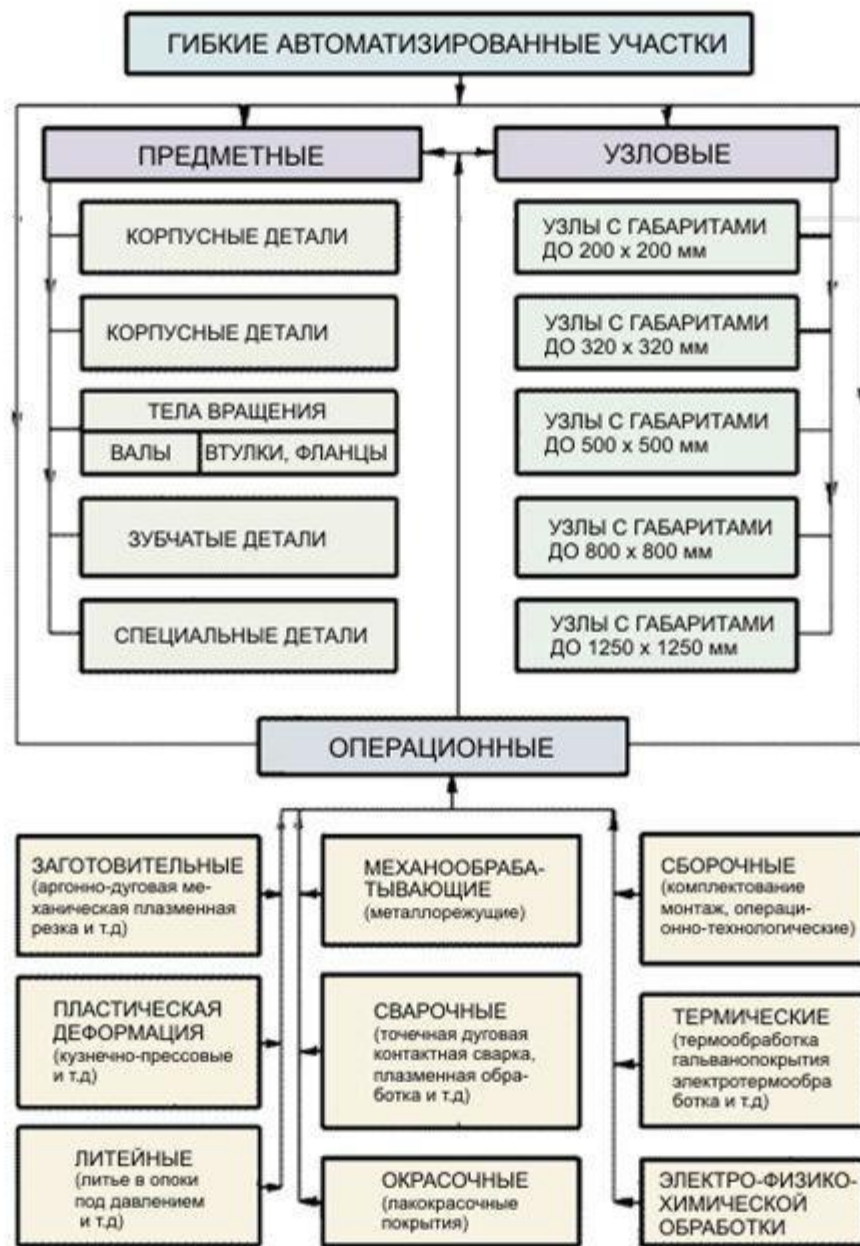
ГИБКИЕ АВТОМАТИЗИРОВАННЫЕ УЧАСТКИ

ПРЕДМЕТНЫЕ

КОРПУСНЫЕ ДЕТАЛИ

КОРПУСНЫЕ ДЕТАЛИ

ТЕЛА ВРАЩЕНИЯ

ВАЛЫ

ВТУЛКИ, ФЛАНЦЫ

ЗУБЧАТЫЕ ДЕТАЛИ

СПЕЦИАЛЬНЫЕ ДЕТАЛИ

УЗЛОВЫЕ

УЗЛЫ С ГАБАРИТАМИ ДО 200 х 200 мм

УЗЛЫ С ГАБАРИТАМИ ДО 320 х 320 мм

УЗЛЫ С ГАБАРИТАМИ ДО 500 х 500 мм

УЗЛЫ С ГАБАРИТАМИ ДО 800 х 800 мм

УЗЛЫ С ГАБАРИТАМИ ДО 1250 х 1250 мм

ОПЕРАЦИОННЫЕ

ЗАГОТОВИТЕЛЬНЫЕ (аргонно-дуговая механическая плазменная резка и т.д)

ПЛАСТИЧЕСКАЯ ДЕФОРМАЦИЯ (кузнечно-прессовые и т.д)

ЛИТЕЙНЫЕ (литье в опоки под давлением и т.д)

МЕХАНООБРАБАТЫВАЮЩИЕ (металлорежущие)

СВАРОЧНЫЕ (точечная дуговая контактная сварка, плазменная обработка и т.д)

ОКРАСОЧНЫЕ (лакокрасочные покрытия)

СБОРОЧНЫЕ (комплектование монтаж, операционно-технологические)

ТЕРМИЧЕСКИЕ (термообработка гальванопокрытия электротермообработка и т.д)

ЭЛЕКТРО-ФИЗИКО-ХИМИЧЕСКОЙ ОБРАБОТКИ